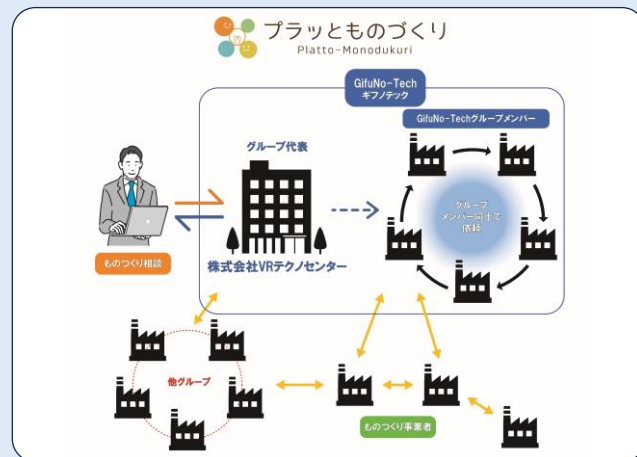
プラッとものづくり
Platto-Monodukuri

GifuNo-Tech
ギフノテック

GifuNo-Techグループメンバー

グループ代表

ものづくり相談

株式会社VRテクノセンター

グループ
メンバー同士で
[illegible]

他グループ

ものづくり事業者